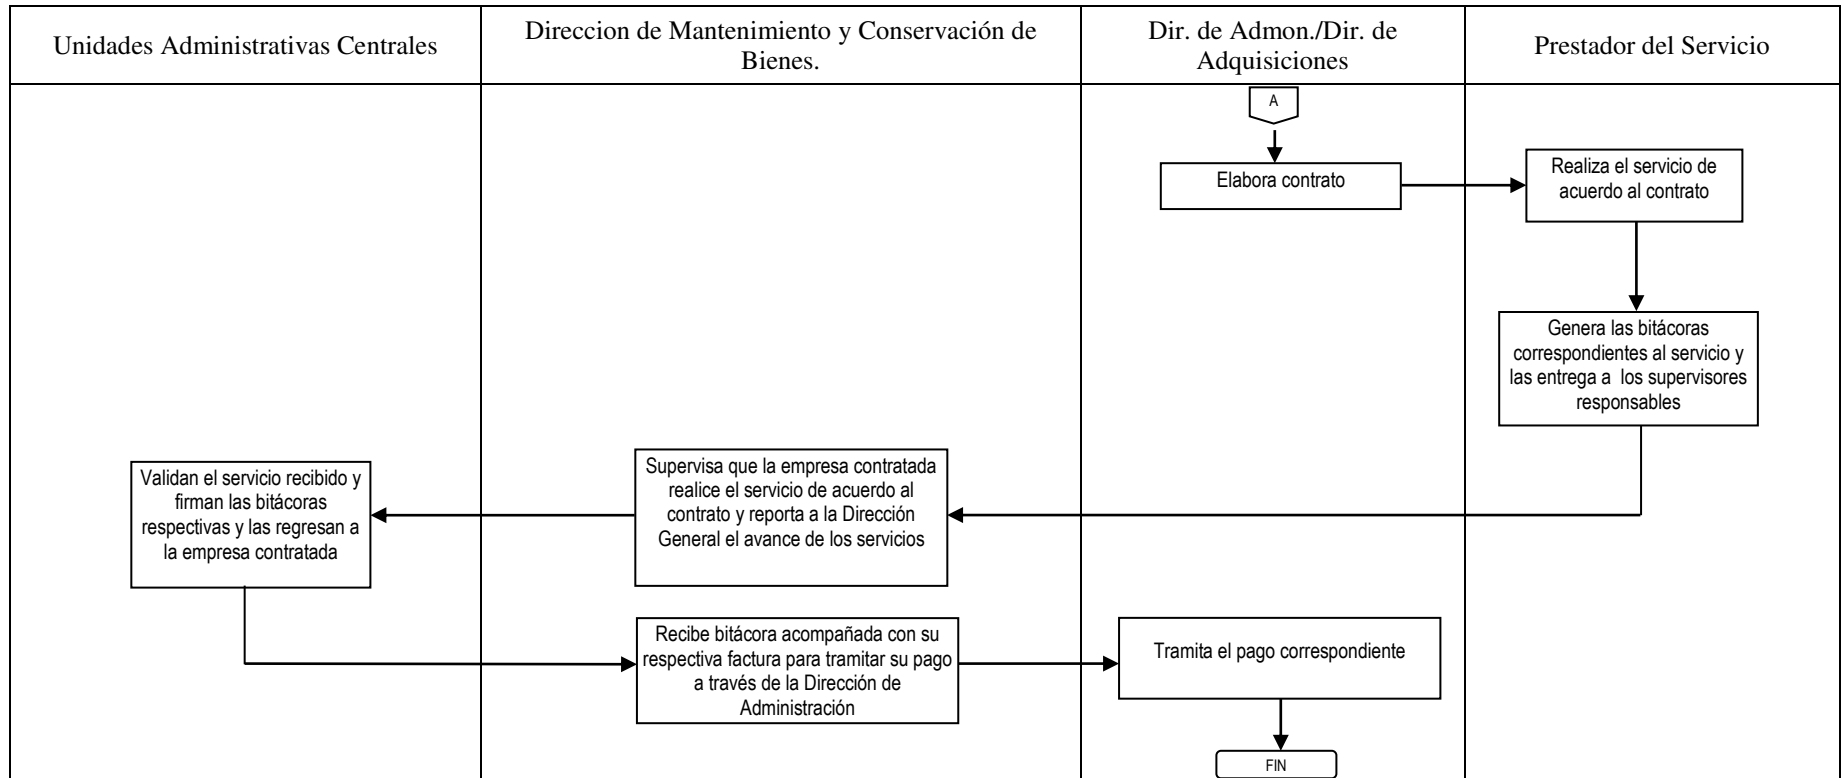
| Unidades Administrativas Centrales | Direccion de Mantenimiento y Conservación de Bienes. | Dir. de Admon./Dir. de Adquisiciones | Prestador del Servicio |
|---|---|---|---|

A

Elabora contrato

Realiza el servicio de acuerdo al contrato

Genera las bitácoras correspondientes al servicio y las entrega a los supervisores responsables

Supervisa que la empresa contratada realice el servicio de acuerdo al contrato y reporta a la Dirección General el avance de los servicios

Validan el servicio recibido y firman las bitácoras respectivas y las regresan a la empresa contratada

Recibe bitácora acompañada con su respectiva factura para tramitar su pago a través de la Dirección de Administración

Tramita el pago correspondiente

FIN